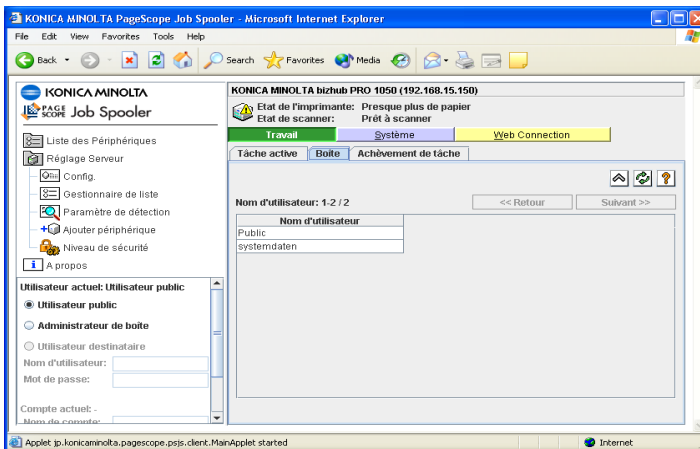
KONICA MINOLTA PageScope Job Spooler - Microsoft Internet Explorer

File Edit View Favorites Tools Help

Back Search Favorites Media

KONICA MINOLTA

PAGE SCOPE Job Spooler

Liste des Périphériques
Réglage Serveur
Config.
Gestionnaire de liste
Paramètre de détection
Ajouter périphérique
Niveau de sécurité
A propos

Utilisateur actuel: Utilisateur public
Utilisateur public
Administrateur de boite
Utilisateur destinataire
Nom d'utilisateur:
Mot de passe:

Compte actuel: -
Nom de compte:

KONICA MINOLTA bizhub PRO 1050 (192.168.15.150)

Etat de l'imprimante: Presque plus de papier
Etat de scanner: Prêt à scanner

Travail | Système | Web Connection

Tâche active | Boite | Achèvement de tâche

Nom d'utilisateur: 1-2 / 2

<< Retour | Suivant >>

| Nom d'utilisateur |
|---|
| Public |
| systemdaten |

Applet jp.konicaminolta.pagescope.psjs.client.MainApplet started

Internet